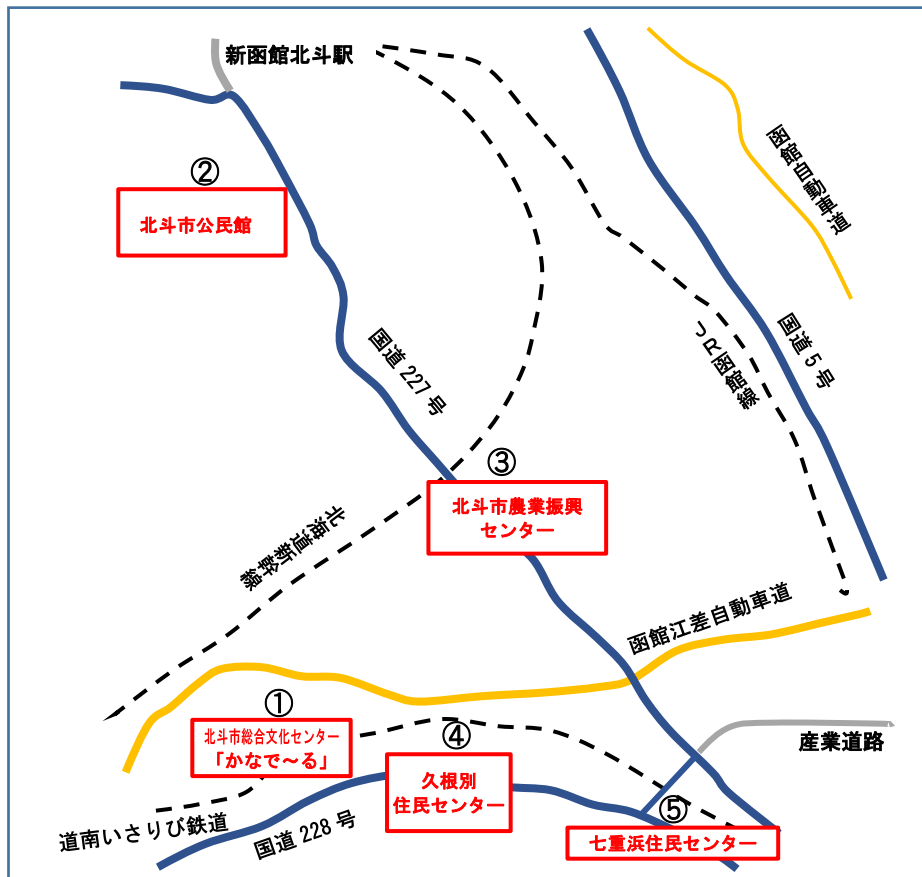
新函館北斗駅

②
北斗市公民館

函館自動車道

国道5号

JR函館線

国道227号

③
北斗市農業振興センター

北海道新幹線

函館江差自動車道

①
北斗市総合文化センター「かなで～る」

④
久根別住民センター

産業道路

⑤
七重浜住民センター

道南いさりび鉄道

国道228号